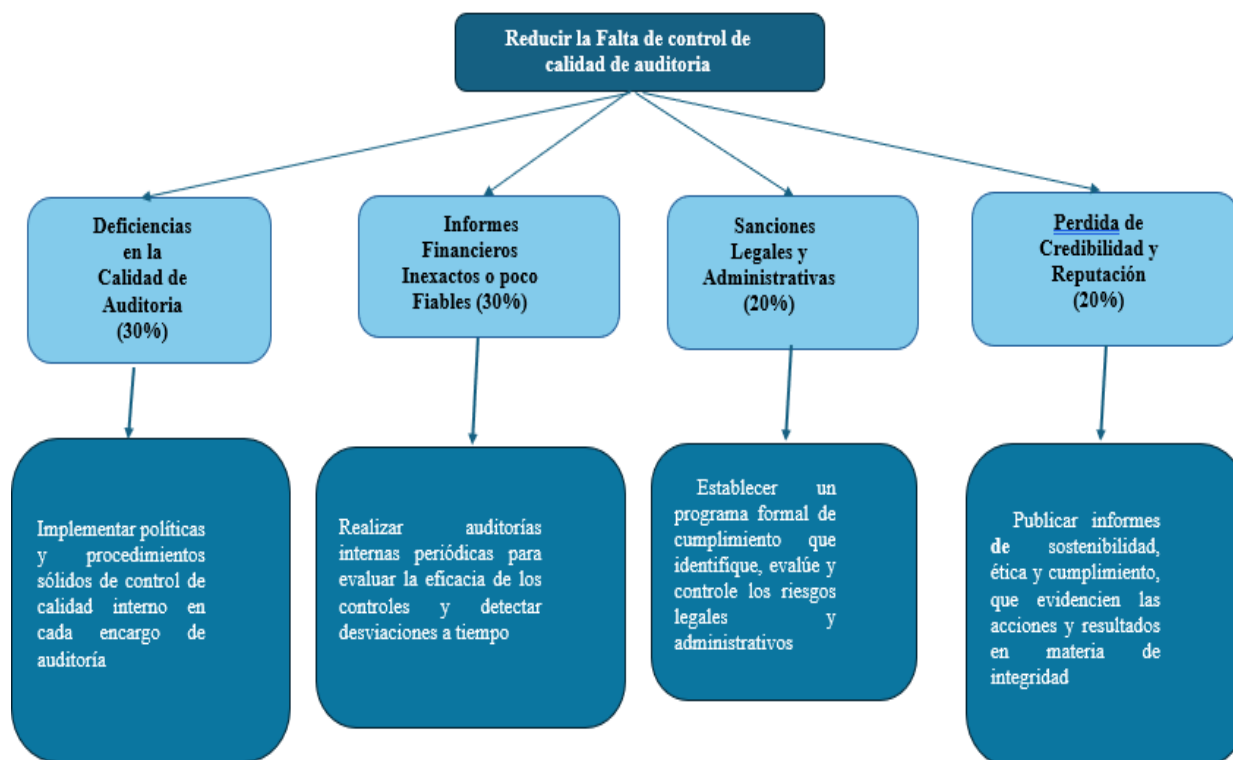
Reducir la Falta de control de calidad de auditoria

Deficiencias en la Calidad de Auditoria (30%)

Informes Financieros Inexactos o poco Fiables (30%)

Sanciones Legales y Administrativas (20%)

Perdida de Credibilidad y Reputación (20%)

Implementar políticas y procedimientos sólidos de control de calidad interno en cada encargo de auditoría

Realizar auditorías internas periódicas para evaluar la eficacia de los controles y detectar desviaciones a tiempo

Establecer un programa formal de cumplimiento que identifique, evalúe y controle los riesgos legales y administrativos

Publicar informes de sostenibilidad, ética y cumplimiento, que evidencien las acciones y resultados en materia de integridad